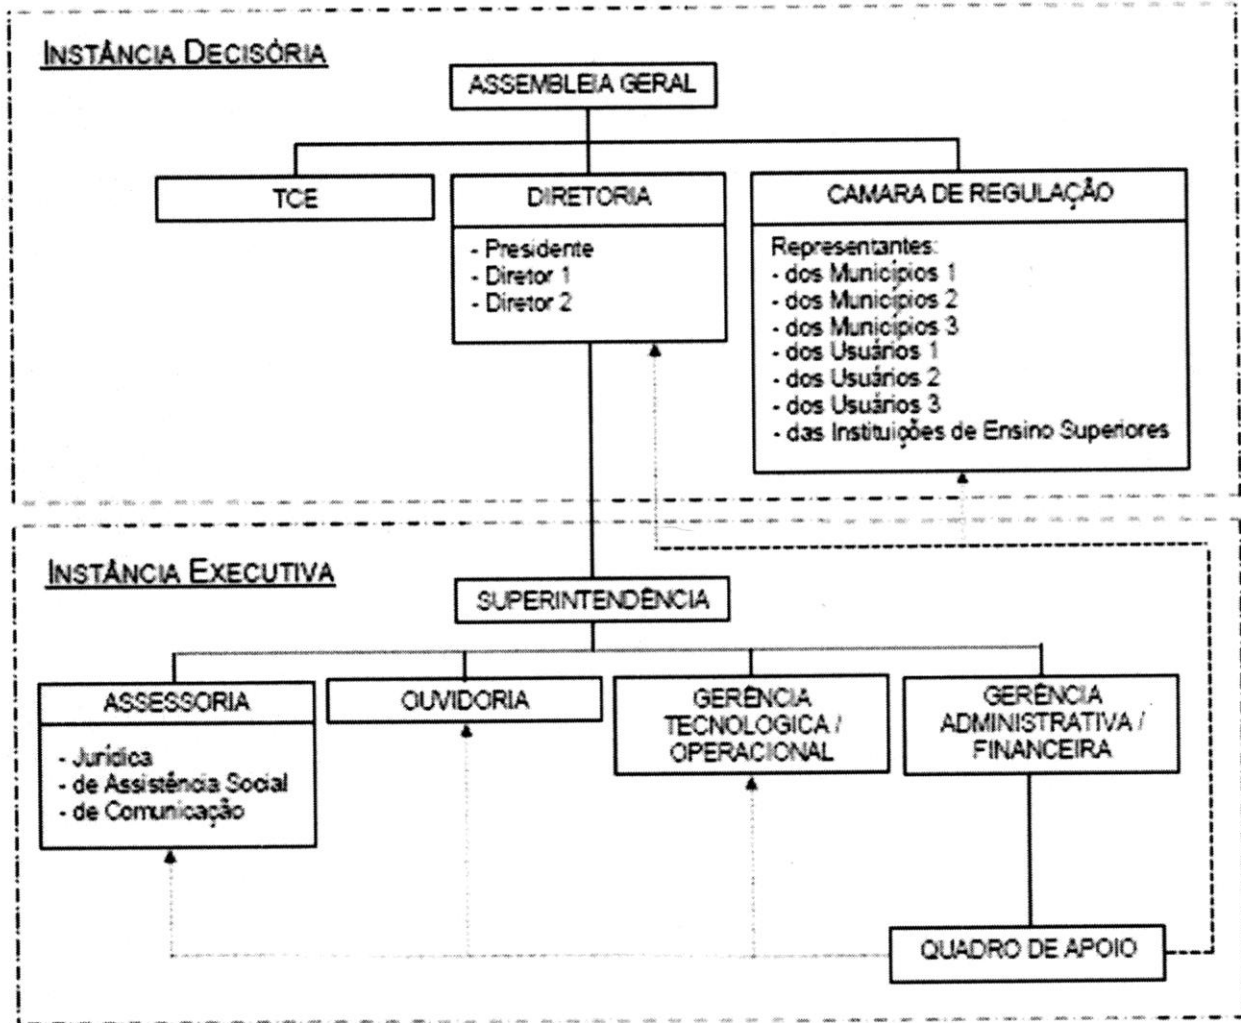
INSTÂNCIA DECISÓRIA

ASSEMBLEIA GERAL

TCE

DIRETORIA

- Presidente
- Diretor 1
- Diretor 2

CAMARA DE REGULAÇÃO

Representantes:
- dos Municípios 1
- dos Municípios 2
- dos Municípios 3
- dos Usuários 1
- dos Usuários 2
- dos Usuários 3
- das Instituições de Ensino Superiores

INSTÂNCIA EXECUTIVA

SUPERINTENDÊNCIA

ASSESSORIA

- Jurídica
- de Assistência Social
- de Comunicação

OUVIDORIA

GERÊNCIA TECNOLOGICA / OPERACIONAL

GERÊNCIA ADMINISTRATIVA / FINANCEIRA

QUADRO DE APOIO